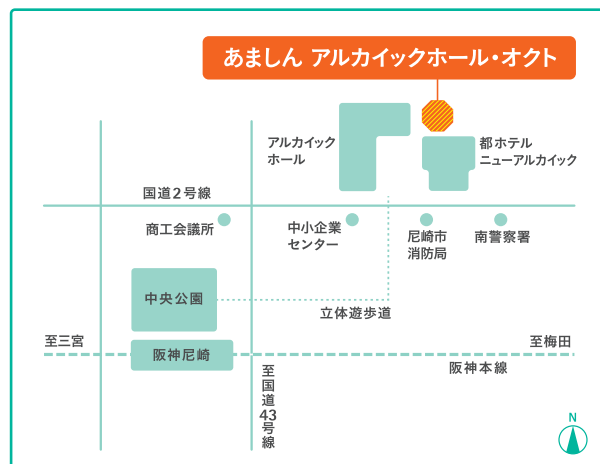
あましん アルカイックホール・オクト

アルカイック
ホール

都ホテル
ニューアルカイック

国道2号線

商工会議所

中小企業
センター

尼崎市
消防局

南警察署

中央公園

立体遊歩道

至三宮

至梅田

阪神尼崎

阪神本線

至
国
道
43
号
線

N